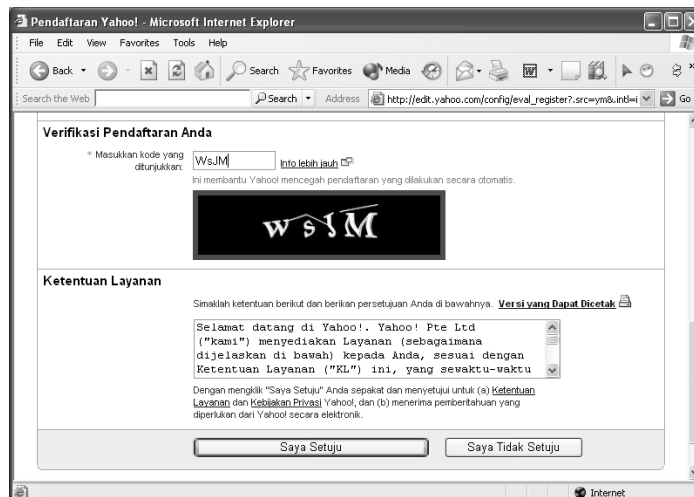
Pendaftaran Yahoo! - Microsoft Internet Explorer

File Edit View Favorites Tools Help

Back Search Favorites Media

Search the Web Search Address http://edit.yahoo.com/config/eval_register?.src=ym&.intl=i Go

Verifikasi Pendaftaran Anda

* Masukkan kode yang ditunjukkan: WsJM Info lebih jauh

Ini membantu Yahoo! mencegah pendaftaran yang dilakukan secara otomatis.

wsJM

Ketentuan Layanan

Simaklah ketentuan berikut dan berikan persetujuan Anda di bawahnya. Versi yang Dapat Dicetak

Selamat datang di Yahoo!. Yahoo! Pte Ltd ("kami") menyediakan Layanan (sebagaimana dijelaskan di bawah) kepada Anda, sesuai dengan Ketentuan Layanan ("KL") ini, yang sewaktu-waktu

Dengan mengklik "Saya Setuju" Anda sepakat dan menyetujui untuk (a) Ketentuan Layanan dan Kebijakan Privasi Yahoo!, dan (b) menerima pemberitahuan yang diperlukan dari Yahoo! secara elektronik.

Saya Setuju Saya Tidak Setuju

Internet